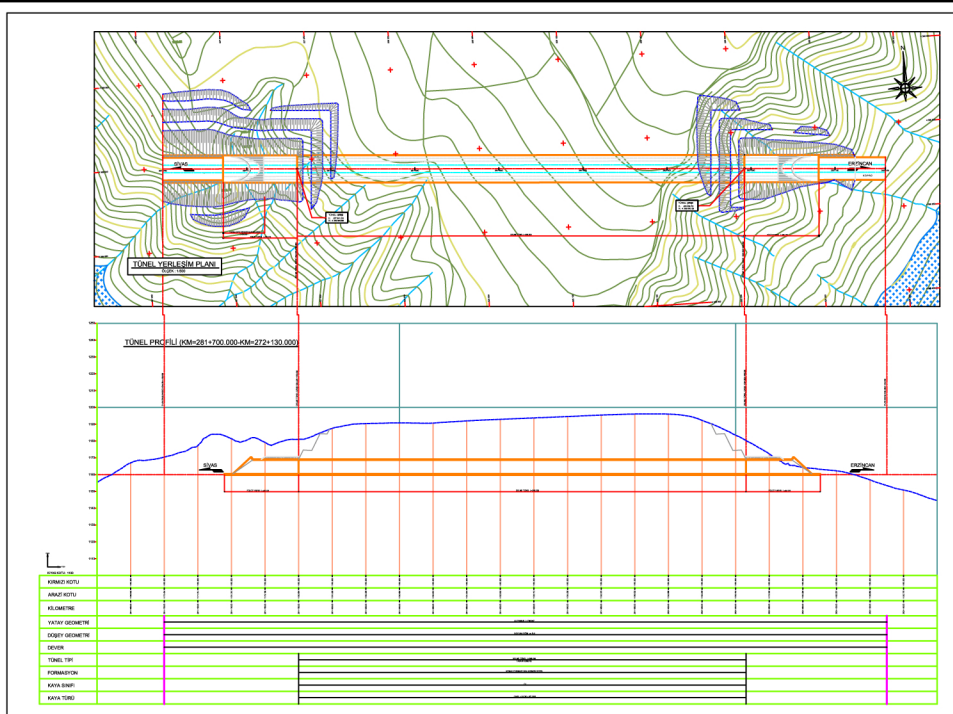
N

SİVAS

ERZİNCAN

TÜNEL YERLEŞİM PLANI
ÖLÇEK: 1/000

TÜNEL PROFİLİ (KM=281+700.000-KM=272+130.000)

SİVAS

ERZİNCAN

KIRMIZI KOTU
ARAZİ KOTU
KİLOMETRE
YATAY GEOMETRİ
DÜŞEY GEOMETRİ
DEVER
TÜNEL TİPİ
FORMASYON
KAYA SINIFI
KAYA TÜRÜ